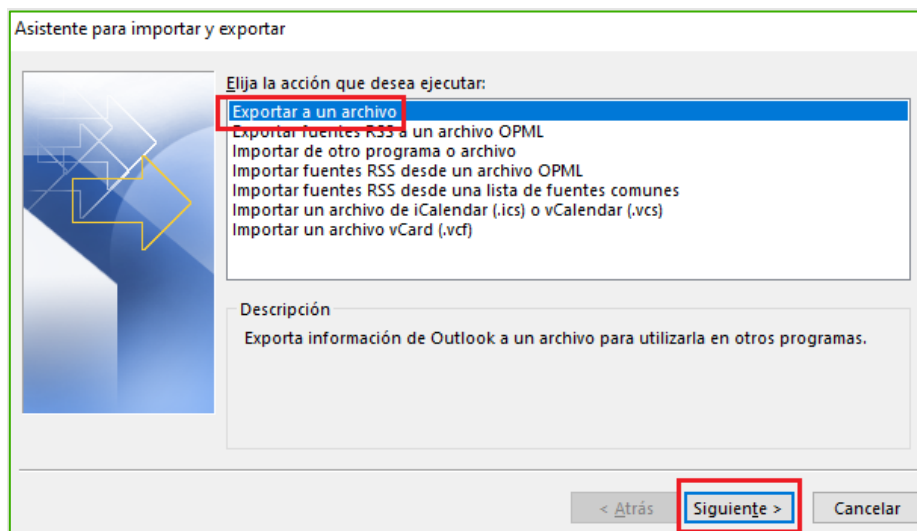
Asistente para importar y exportar

Elija la acción que desea ejecutar:

Exportar a un archivo
Exportar fuentes RSS a un archivo OPML
Importar de otro programa o archivo
Importar fuentes RSS desde un archivo OPML
Importar fuentes RSS desde una lista de fuentes comunes
Importar un archivo de iCalendar (.ics) o vCalendar (.vcs)
Importar un archivo vCard (.vcf)

Descripción

Exporta información de Outlook a un archivo para utilizarla en otros programas.

< Atrás
Siguiente >
Cancelar